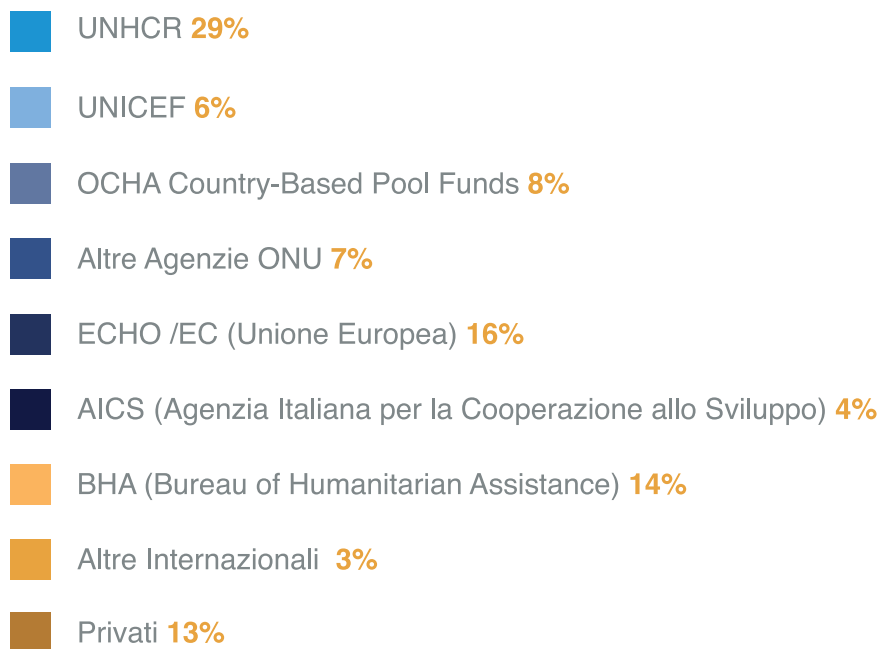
UNHCR 29%

UNICEF 6%

OCHA Country-Based Pool Funds 8%

Altre Agenzie ONU 7%

ECHO /EC (Unione Europea) 16%

AICS (Agenzia Italiana per la Cooperazione allo Sviluppo) 4%

BHA (Bureau of Humanitarian Assistance) 14%

Altre Internazionali 3%

Privati 13%